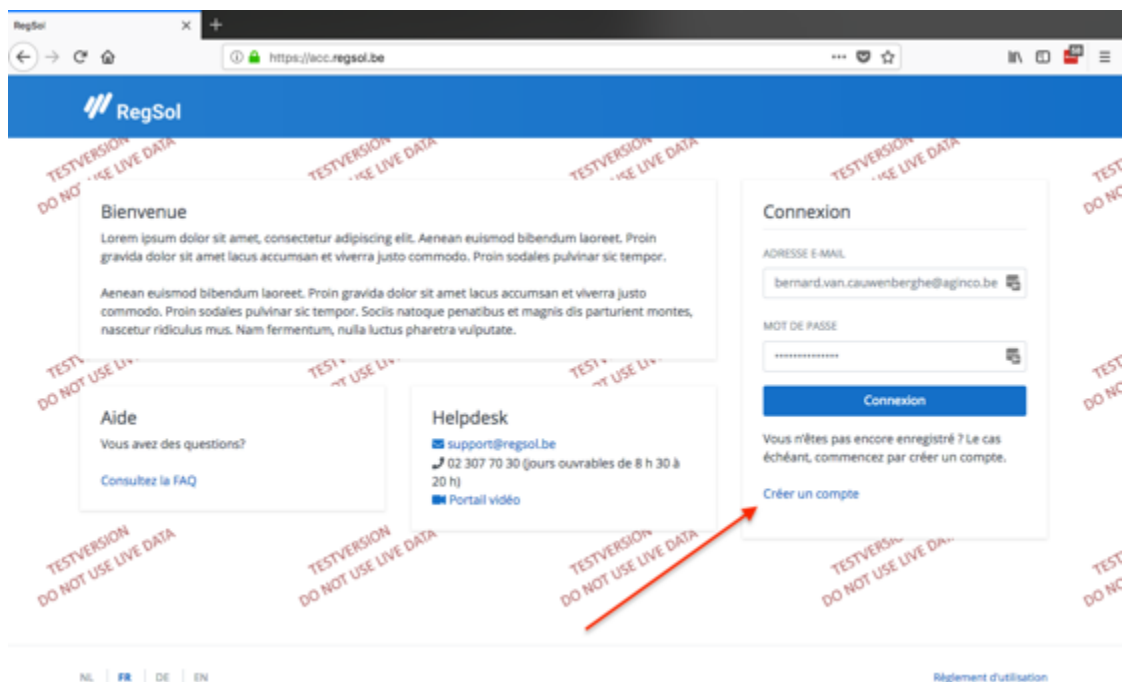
RegSol

https://acc.regsol.be

RegSol

TESTVERSION DO NOT USE LIVE DATA

Bienvenue
Lorem ipsum dolor sit amet, consectetur adipiscing elit. Aenean euismod bibendum laoreet. Proin gravida dolor sit amet lacus accumsan et viverra justo commodo. Proin sodales pulvinar sic tempor.

Aenean euismod bibendum laoreet. Proin gravida dolor sit amet lacus accumsan et viverra justo commodo. Proin sodales pulvinar sic tempor. Sociis natoque penatibus et magnis dis parturient montes, nascetur ridiculus mus. Nam fermentum, nulla luctus pharetra vulputate.

Aide
Vous avez des questions?

Consultez la FAQ

Helpdesk
support@regsol.be
02 307 70 30 (jours ouvrables de 8 h 30 à 20 h)
Portail vidéo

Connexion

ADRESSE E-MAIL
bernard.van.cauwenberghe@aginco.be

MOT DE PASSE
•••••••••••••••

Connexion

Vous n'êtes pas encore enregistré ? Le cas échéant, commencez par créer un compte.

Créer un compte

NL | FR | DE | EN

Règlement d'utilisation